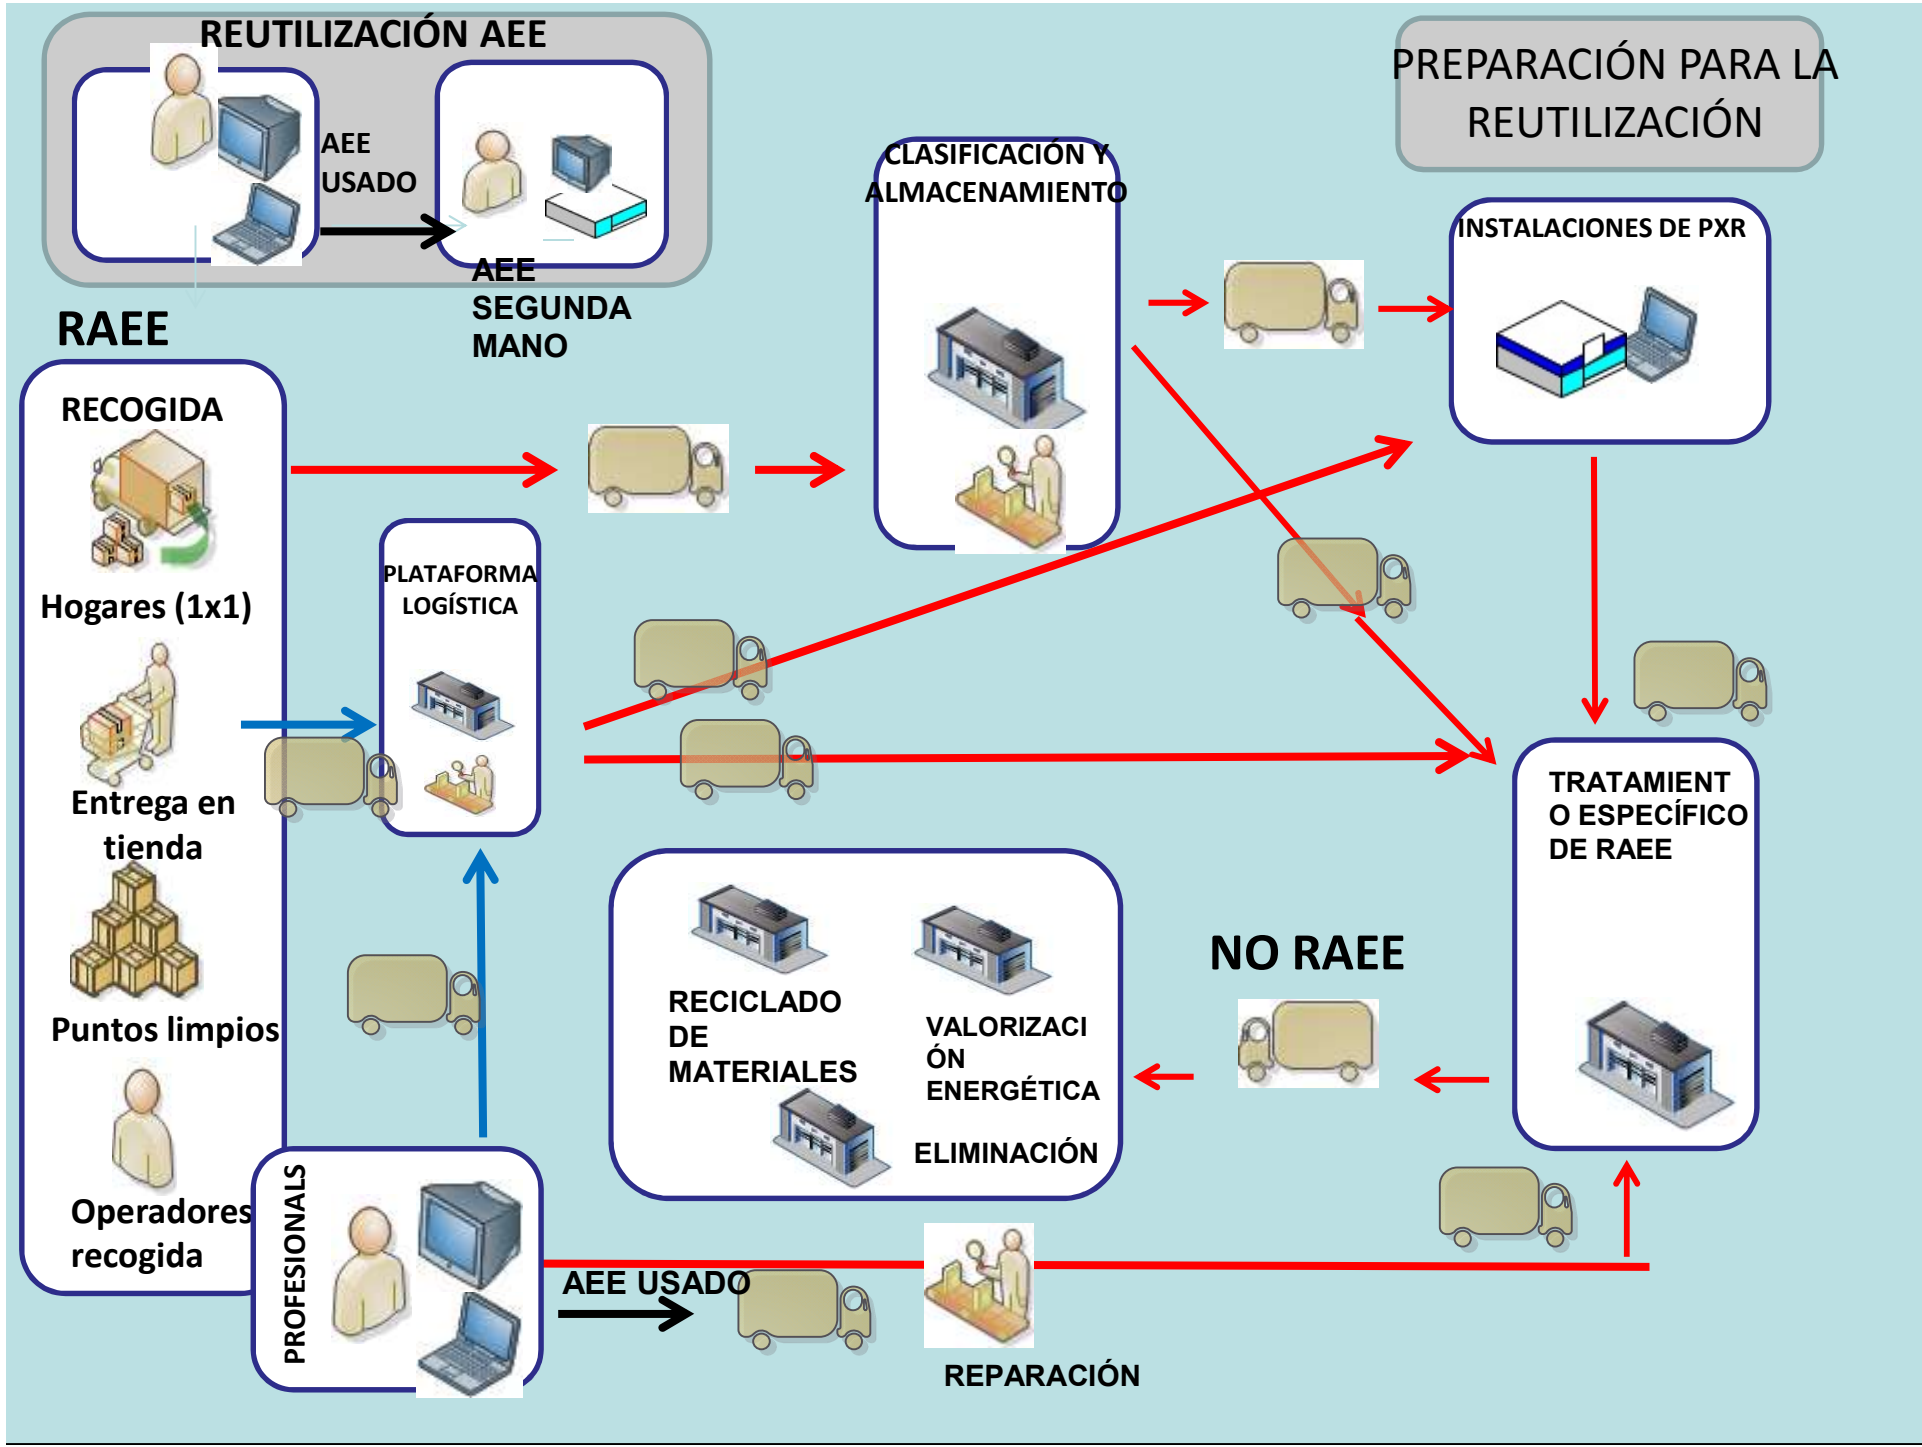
REUTILIZACIÓN AEE

AEE USADO

AEE SEGUNDA MANO

PREPARACIÓN PARA LA REUTILIZACIÓN

CLASIFICACIÓN Y ALMACENAMIENTO

INSTALACIONES DE PXR

RAEE

RECOGIDA

Hogares (1x1)

Entrega en tienda

Puntos limpios

Operadores recogida

PLATAFORMA LOGÍSTICA

TRATAMIENTO ESPECÍFICO DE RAEE

NO RAEE

RECICLADO DE MATERIALES

VALORIZACIÓN ENERGÉTICA

ELIMINACIÓN

PROFESIONALS

AEE USADO

REPARACIÓN